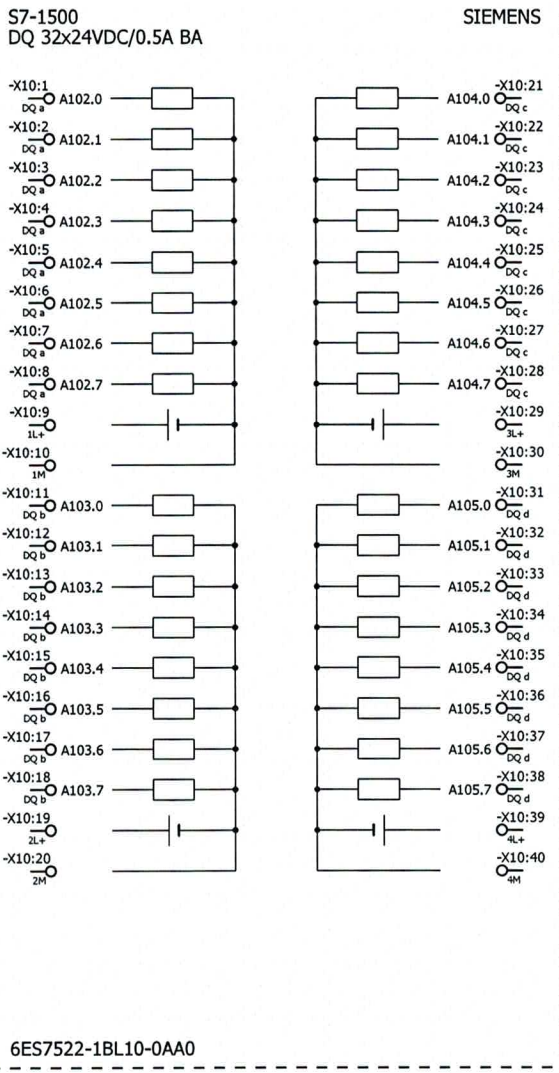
S7-1500
DQ 32x24VDC/0.5A BA

SIEMENS

-X10:1 DQ a A102.0
-X10:2 DQ a A102.1
-X10:3 DQ a A102.2
-X10:4 DQ a A102.3
-X10:5 DQ a A102.4
-X10:6 DQ a A102.5
-X10:7 DQ a A102.6
-X10:8 DQ a A102.7
-X10:9 1L+
-X10:10 1M
-X10:11 DQ b A103.0
-X10:12 DQ b A103.1
-X10:13 DQ b A103.2
-X10:14 DQ b A103.3
-X10:15 DQ b A103.4
-X10:16 DQ b A103.5
-X10:17 DQ b A103.6
-X10:18 DQ b A103.7
-X10:19 2L+
-X10:20 2M

A104.0 -X10:21 DQ c
A104.1 -X10:22 DQ c
A104.2 -X10:23 DQ c
A104.3 -X10:24 DQ c
A104.4 -X10:25 DQ c
A104.5 -X10:26 DQ c
A104.6 -X10:27 DQ c
A104.7 -X10:28 DQ c
-X10:29 3L+
-X10:30 3M
A105.0 -X10:31 DQ d
A105.1 -X10:32 DQ d
A105.2 -X10:33 DQ d
A105.3 -X10:34 DQ d
A105.4 -X10:35 DQ d
A105.5 -X10:36 DQ d
A105.6 -X10:37 DQ d
A105.7 -X10:38 DQ d
-X10:39 4L+
-X10:40 4M

6ES7522-1BL10-0AA0